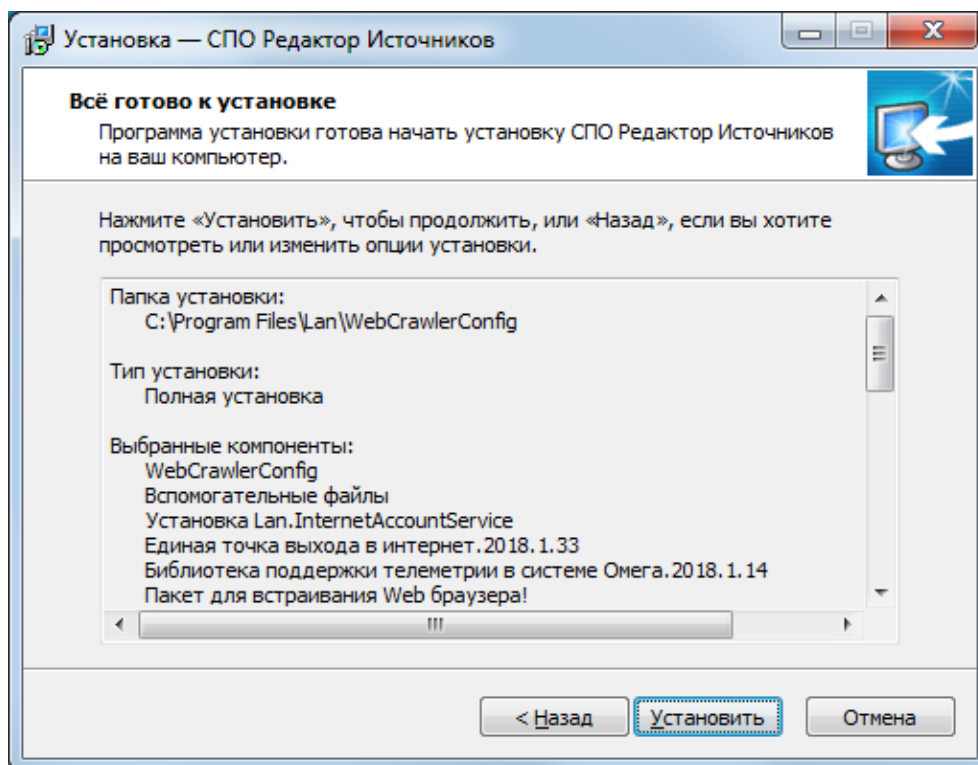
Установка — СПО Редактор Источников

Всё готово к установке
Программа установки готова начать установку СПО Редактор Источников на ваш компьютер.

Нажмите «Установить», чтобы продолжить, или «Назад», если вы хотите просмотреть или изменить опции установки.

Папка установки:
C:\Program Files\Lan\WebCrawlerConfig

Тип установки:
Полная установка

Выбранные компоненты:
WebCrawlerConfig
Вспомогательные файлы
Установка Lan.InternetAccountService
Единая точка выхода в интернет.2018.1.33
Библиотека поддержки телеметрии в системе Омега.2018.1.14
Пакет для встраивания Web браузера!

< Назад
Установить
Отмена